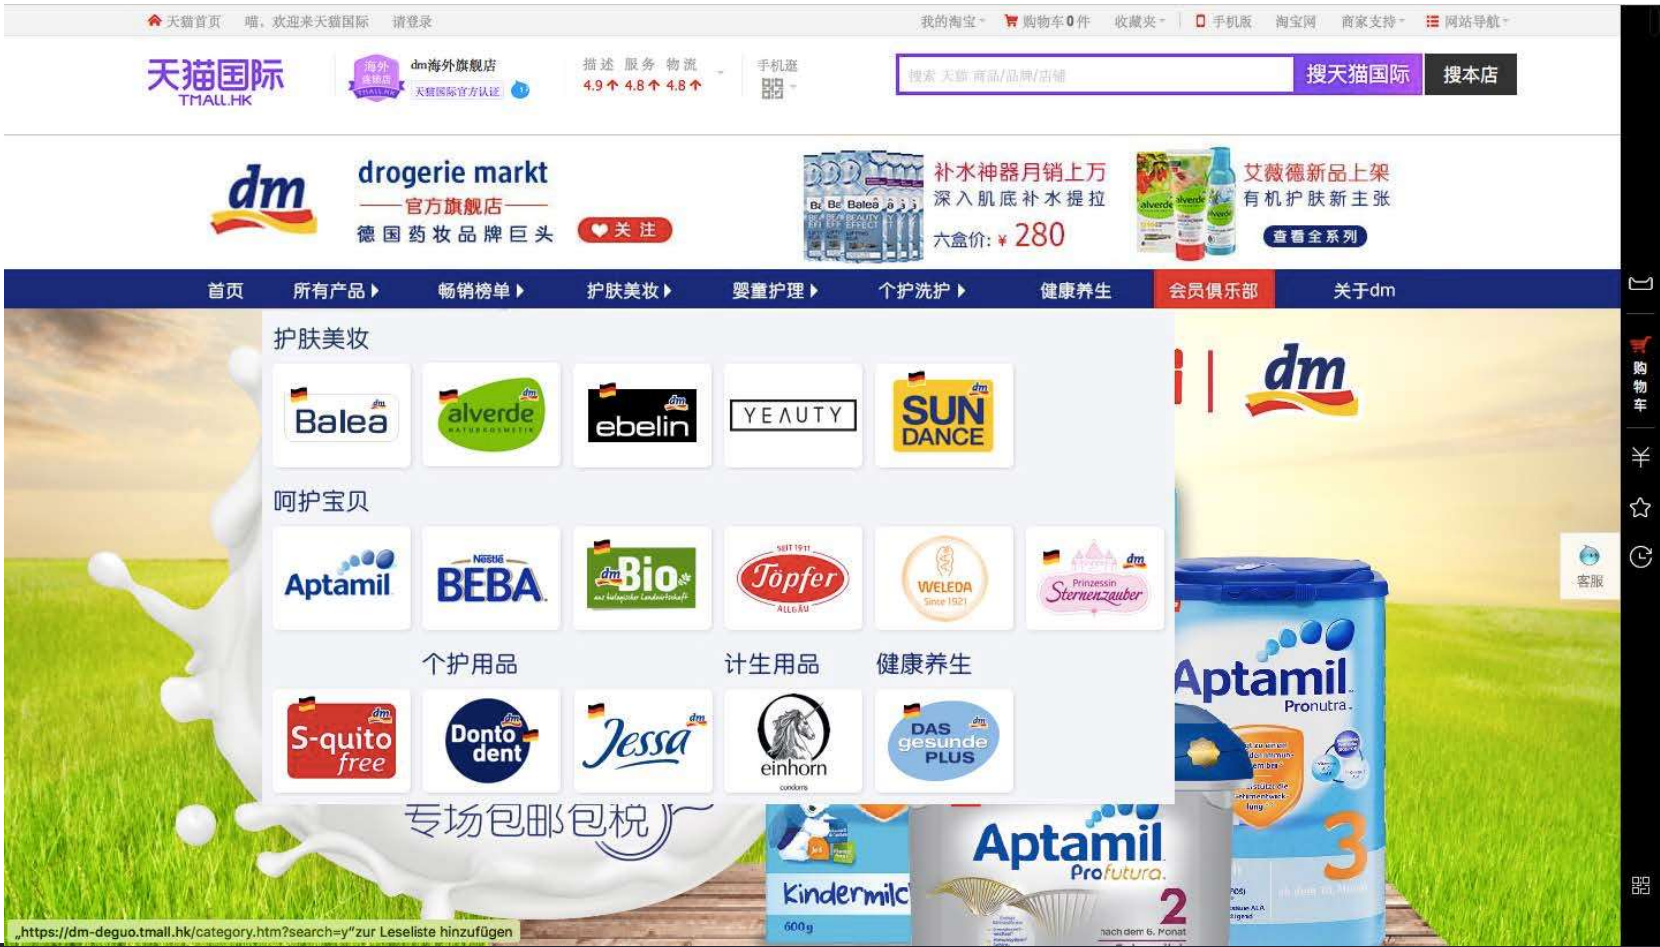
天猫首页 喵，欢迎来天猫国际 请登录

我的淘宝 购物车0件 收藏夹 手机版 淘宝网 商家支持 网站导航

天猫国际 TMALL.HK

海外旗舰店 TMALL.HK dm海外旗舰店 天猫国际官方认证

描述 服务 物流
4.9 ↑ 4.8 ↑ 4.8 ↑

手机逛

搜索 天猫 商品/品牌/店铺

搜天猫国际 搜本店

dm drogerie markt 官方旗舰店 德国药妆品牌巨头

关注

补水神器月销上万 深入肌底补水提拉 六盒价: ¥ 280

艾薇德新品上架 有机护肤新主张 查看全系列

首页 所有产品 畅销榜单 护肤美妆 婴童护理 个护洗护 健康养生 会员俱乐部 关于dm

护肤美妆

Balea alverde NATURKOSMETIK ebelin YEAUTY SUN DANCE

呵护宝贝

Aptamil Nestlé BEBA dm Bio Töpfer WELEDA Since 1921 Prinzessin Sternenzauber

个护用品 计生用品 健康养生

S-quito free Dontodent Jessa einhorn DAS gesunde PLUS

dm

专场包邮包税

Aptamil Pronutra

Aptamil Profutura 2

Kindermilch 600g

3

客服

购物车

„https://dm-deguo.tmall.hk/category.htm?search=y"zur Leseliste hinzufügen